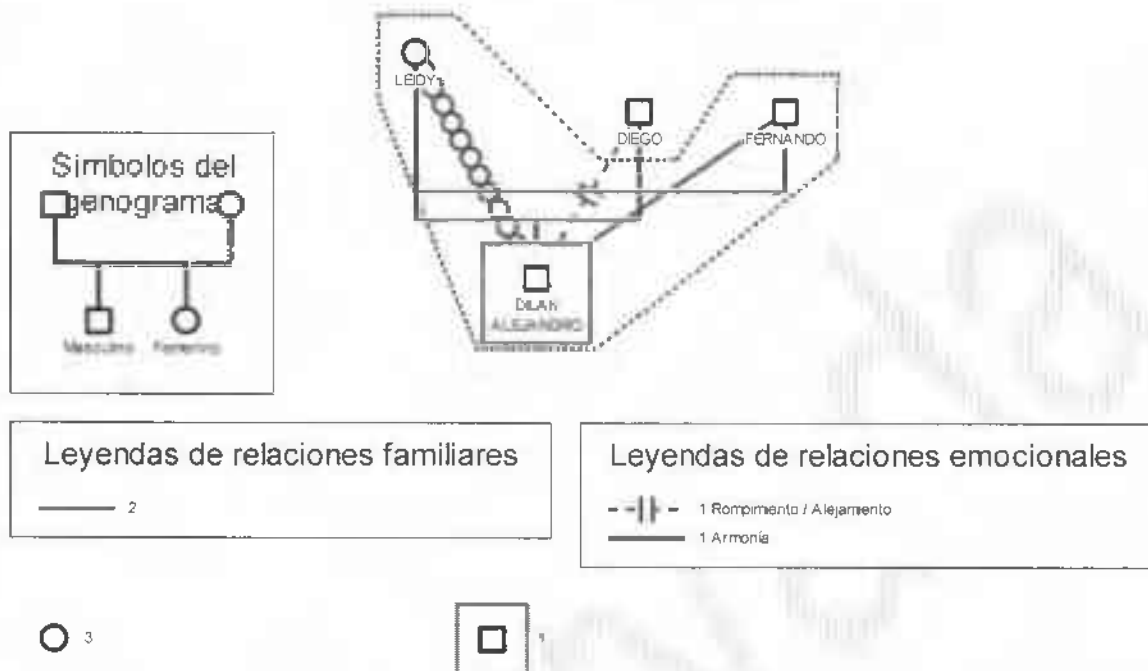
LEIDY

DIEGO

FERNANDO

DILAN ALEJANDRO

Simbolos del genograma

Masculino Femenino

Leyendas de relaciones familiares

2

Leyendas de relaciones emocionales

1 Rompimento / Alejamento

1 Armonía

3

1